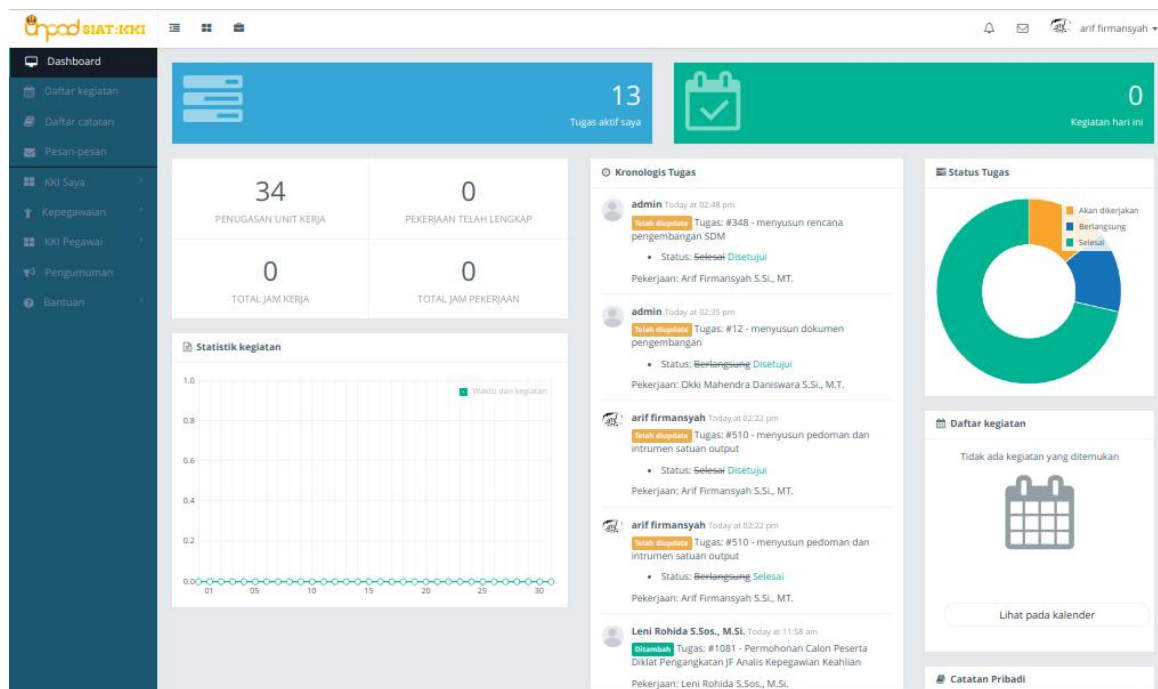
Unpad SIAT:KKI

arif firmansyah

Dashboard
Daftar kegiatan
Daftar catatan
Pesan-pesan
KKI Saya
Kepegawaian
KKI Pegawai
Pengumuman
Bantuan

13
Tugas aktif saya

0
Kegiatan hari ini

34
PENUGASAN UNIT KERJA

0
PEKERJAAN TELAH LENGKAP

0
TOTAL JAM KERJA

0
TOTAL JAM PEKERJAAN

Statistik kegiatan

Waktu dan kegiatan

1.0
0.8
0.6
0.4
0.2
0.0
01 05 10 15 20 25 30

Kronologis Tugas

admin Today at 02:48 pm
Telah diupdate Tugas: #348 - menyusun rencana pengembangan SDM
• Status: ~~Selesai~~ Disetujui
Pekerjaan: Arif Firmansyah S.Si., MT.

admin Today at 02:35 pm
Telah diupdate Tugas: #12 - menyusun dokumen pengembangan
• Status: ~~Berlangsung~~ Disetujui
Pekerjaan: Okki Mahendra Daniswara S.Si., M.T.

arif firmansyah Today at 02:22 pm
Telah diupdate Tugas: #510 - menyusun pedoman dan intrumen satuan output
• Status: ~~Selesai~~ Disetujui
Pekerjaan: Arif Firmansyah S.Si., MT.

arif firmansyah Today at 02:22 pm
Telah diupdate Tugas: #510 - menyusun pedoman dan intrumen satuan output
• Status: ~~Berlangsung~~ Selesai
Pekerjaan: Arif Firmansyah S.Si., MT.

Leni Rohida S.Sos., M.Si. Today at 11:58 am
Ditambah Tugas: #1081 - Permohonan Calon Peserta Diklat Pengangkatan JF Analis Kepegawaian Keahlian
Pekerjaan: Leni Rohida S.Sos., M.Si.

Status Tugas
Akan dikerjakan
Berlangsung
Selesai

Daftar kegiatan
Tidak ada kegiatan yang ditemukan
Lihat pada kalender

Catatan Pribadi